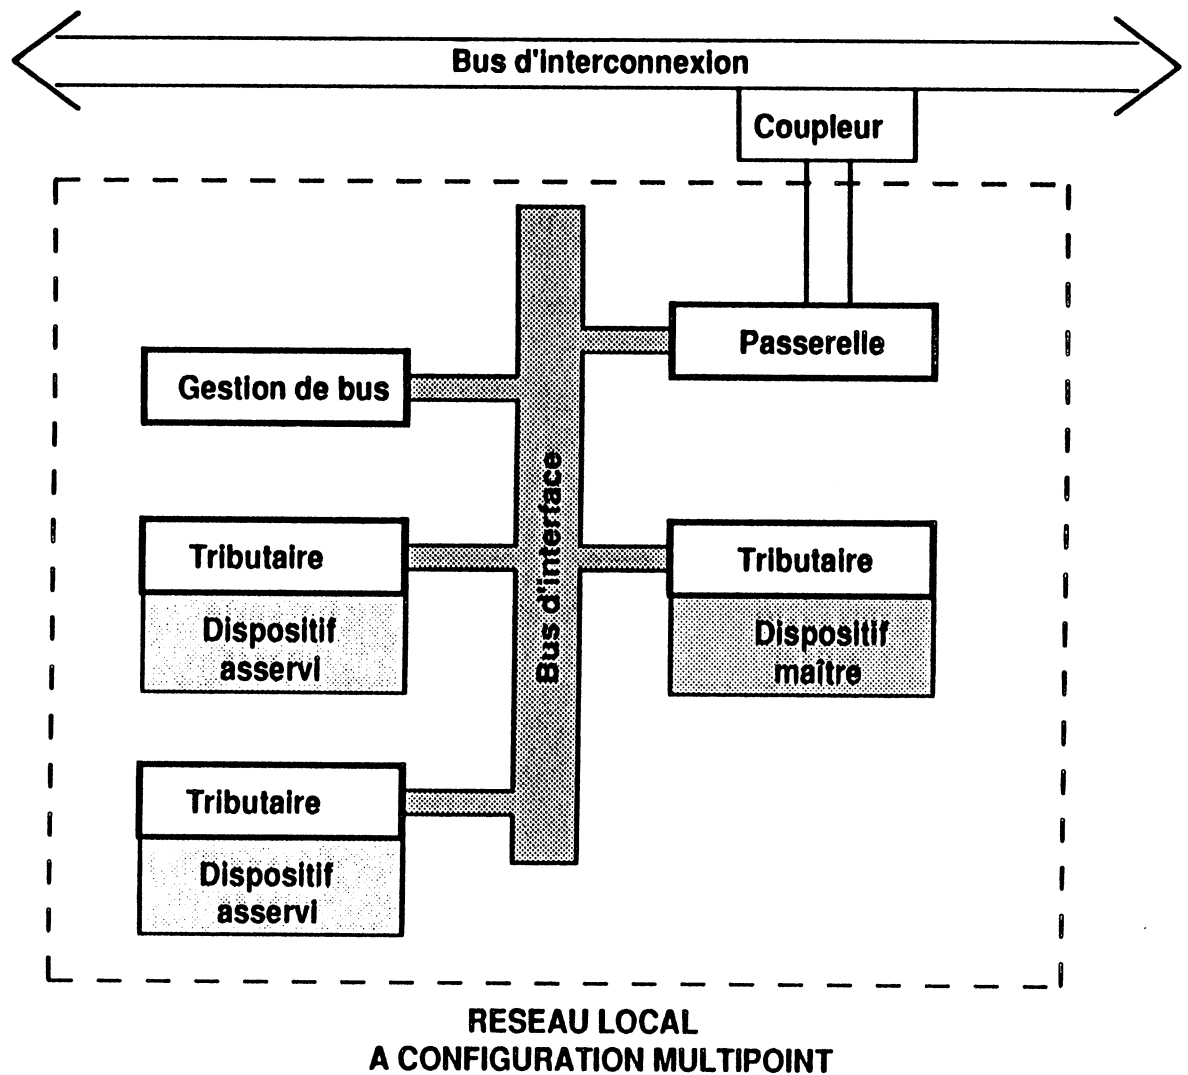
Bus d'interconnexion

Coupleur

Passerelle

Gestion de bus

Bus d'interface

Tributaire

Dispositif asservi

Tributaire

Dispositif maître

Tributaire

Dispositif asservi

RESEAU LOCAL
A CONFIGURATION MULTIPOINT